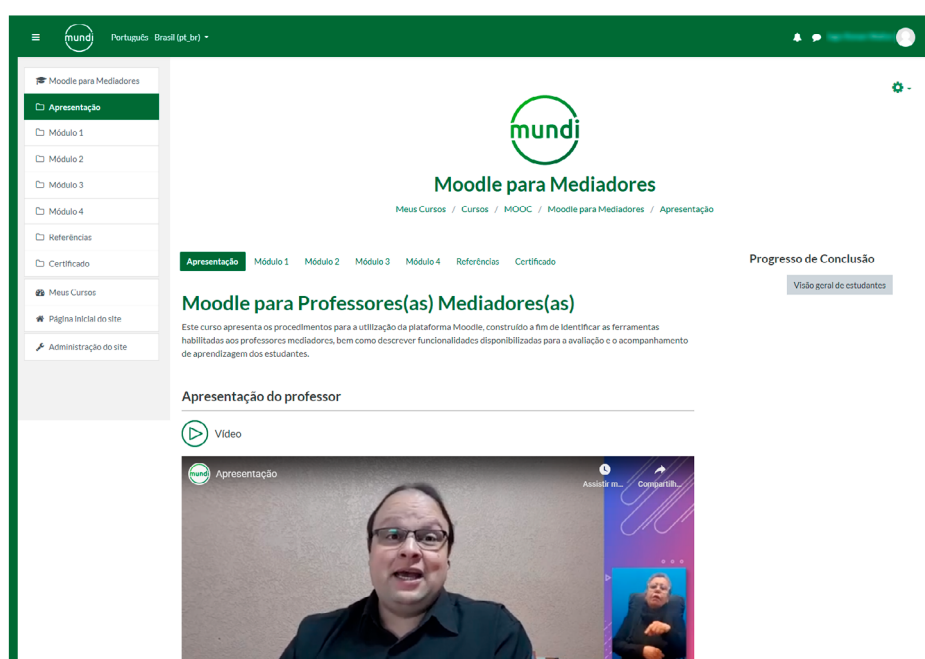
mundi Português Brasil (pt_br)

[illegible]

Moodle para Mediadores
Apresentação
Módulo 1
Módulo 2
Módulo 3
Módulo 4
Referências
Certificado

Meus Cursos
Página inicial do site

Administração do site

mundi

Moodle para Mediadores

Meus Cursos / Cursos / MOOC / Moodle para Mediadores / Apresentação

Apresentação Módulo 1 Módulo 2 Módulo 3 Módulo 4 Referências Certificado

Progresso de Conclusão

Visão geral de estudantes

Moodle para Professores(as) Mediadores(as)

Este curso apresenta os procedimentos para a utilização da plataforma Moodle, construído a fim de identificar as ferramentas habilitadas aos professores mediadores, bem como descrever funcionalidades disponibilizadas para a avaliação e o acompanhamento de aprendizagem dos estudantes.

Apresentação do professor

Vídeo

mundi Apresentação

Assistir m...

Compartilh...